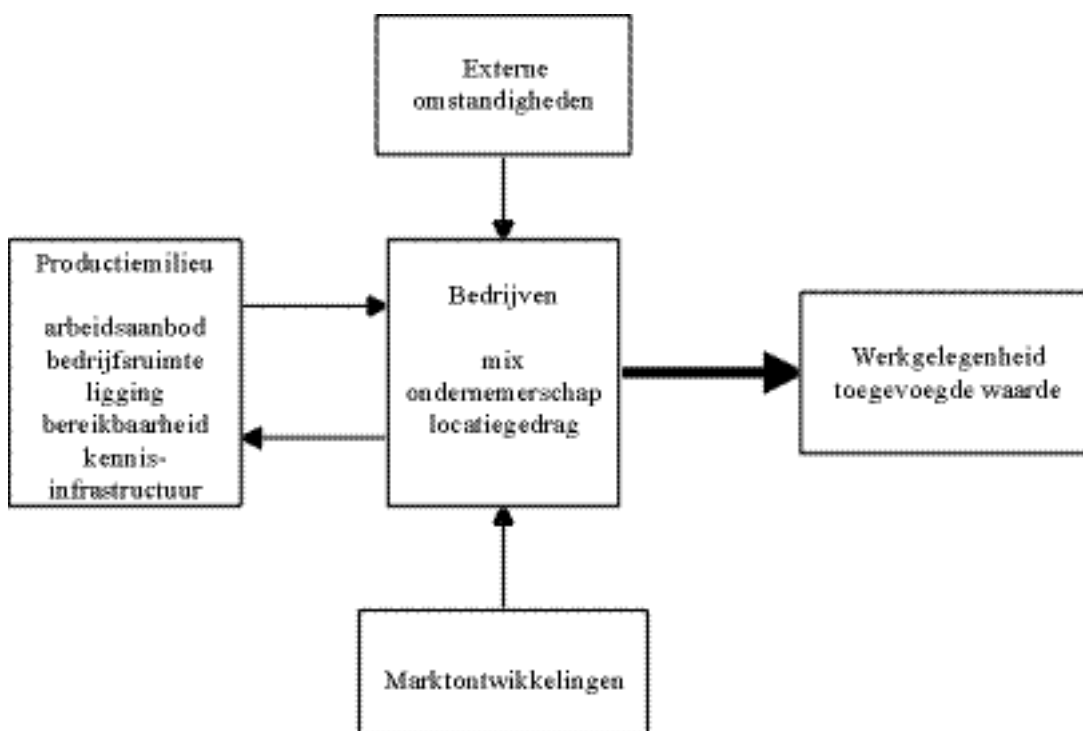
Externe omstandigheden

Productiemilieu

arbeidsaanbod
bedrijfsruimte
ligging
bereikbaarheid
kennis-infrastructuur

Bedrijven

mix
ondernemerschap
locatiegedrag

Werkgelegenheid
toegevoegde waarde

Marktontwikkelingen